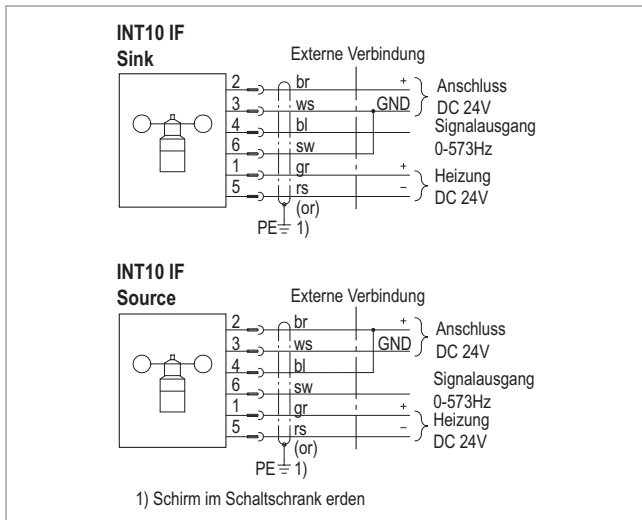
INT10 IF
Sink

Externe Verbindung

2 br +
3 ws GND
4 bl
6 sw
1 gr +
5 rs –
(or)
PE 1)

Anschluss DC 24V
Signalausgang 0-573Hz
Heizung DC 24V

INT10 IF
Source

Externe Verbindung

2 br +
3 ws GND
4 bl
6 sw
1 gr +
5 rs –
(or)
PE 1)

Anschluss DC 24V
Signalausgang 0-573Hz
Heizung DC 24V

1) Schirm im Schaltschrank erden